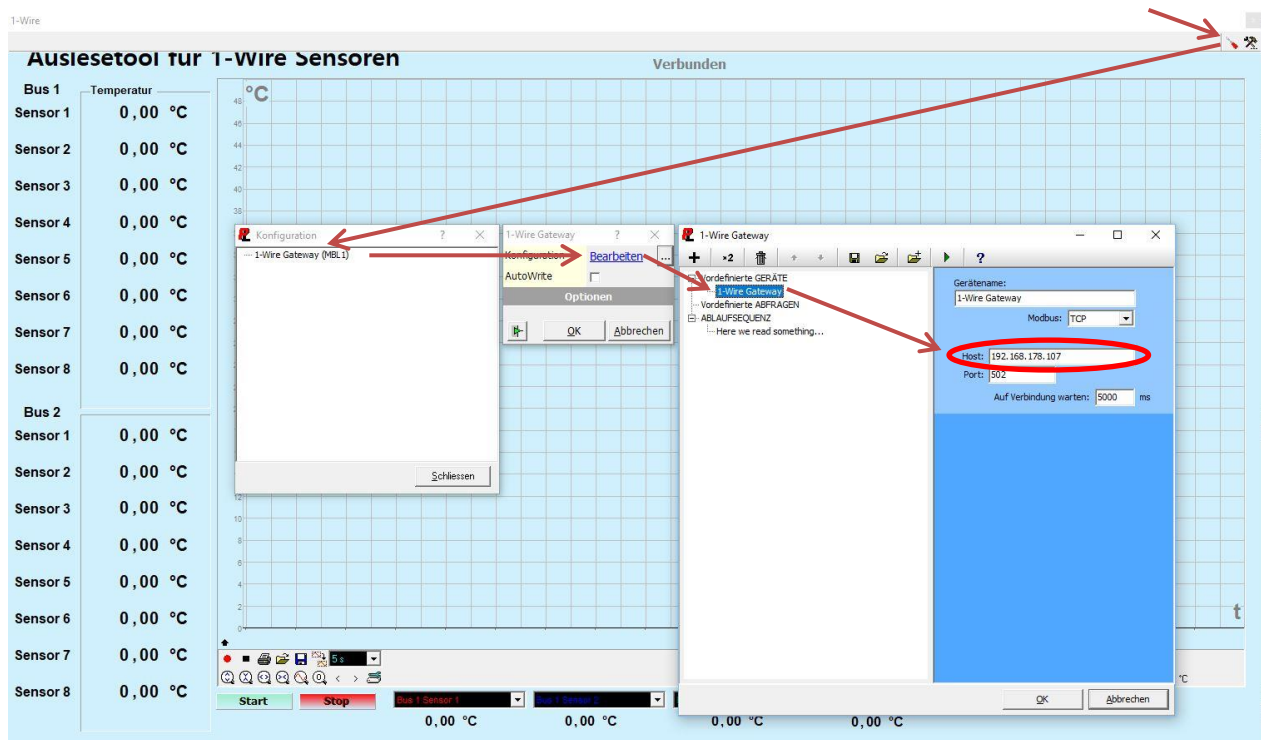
1-Wire

Auslesetool für 1-Wire Sensoren

Verbunden

Bus 1
Temperatur
Sensor 1 0,00 °C
Sensor 2 0,00 °C
Sensor 3 0,00 °C
Sensor 4 0,00 °C
Sensor 5 0,00 °C
Sensor 6 0,00 °C
Sensor 7 0,00 °C
Sensor 8 0,00 °C

Bus 2
Sensor 1 0,00 °C
Sensor 2 0,00 °C
Sensor 3 0,00 °C
Sensor 4 0,00 °C
Sensor 5 0,00 °C
Sensor 6 0,00 °C
Sensor 7 0,00 °C
Sensor 8 0,00 °C

°C
48
46
44
42
40
38
12
10
8
6
4
2
0
t

Konfiguration ? ×
1-Wire Gateway (MBL1)
Schliessen

1-Wire Gateway ? ×
Konfiguration Bearbeiten ...
AutoWrite
Optionen
OK Abbrechen

1-Wire Gateway
×2
?
Vordefinierte GERÄTE
1-Wire Gateway
Vordefinierte ABFRAGEN
ABLAUFSEQUENZ
Here we read something...

Gerätename:
1-Wire Gateway
Modbus: TCP
Host: 192.168.178.107
Port: 502
Auf Verbindung warten: 5000 ms

OK Abbrechen

5 s
Start Stop
Bus 1 Sensor 1
Bus 1 Sensor 2
0,00 °C 0,00 °C 0,00 °C 0,00 °C
°C